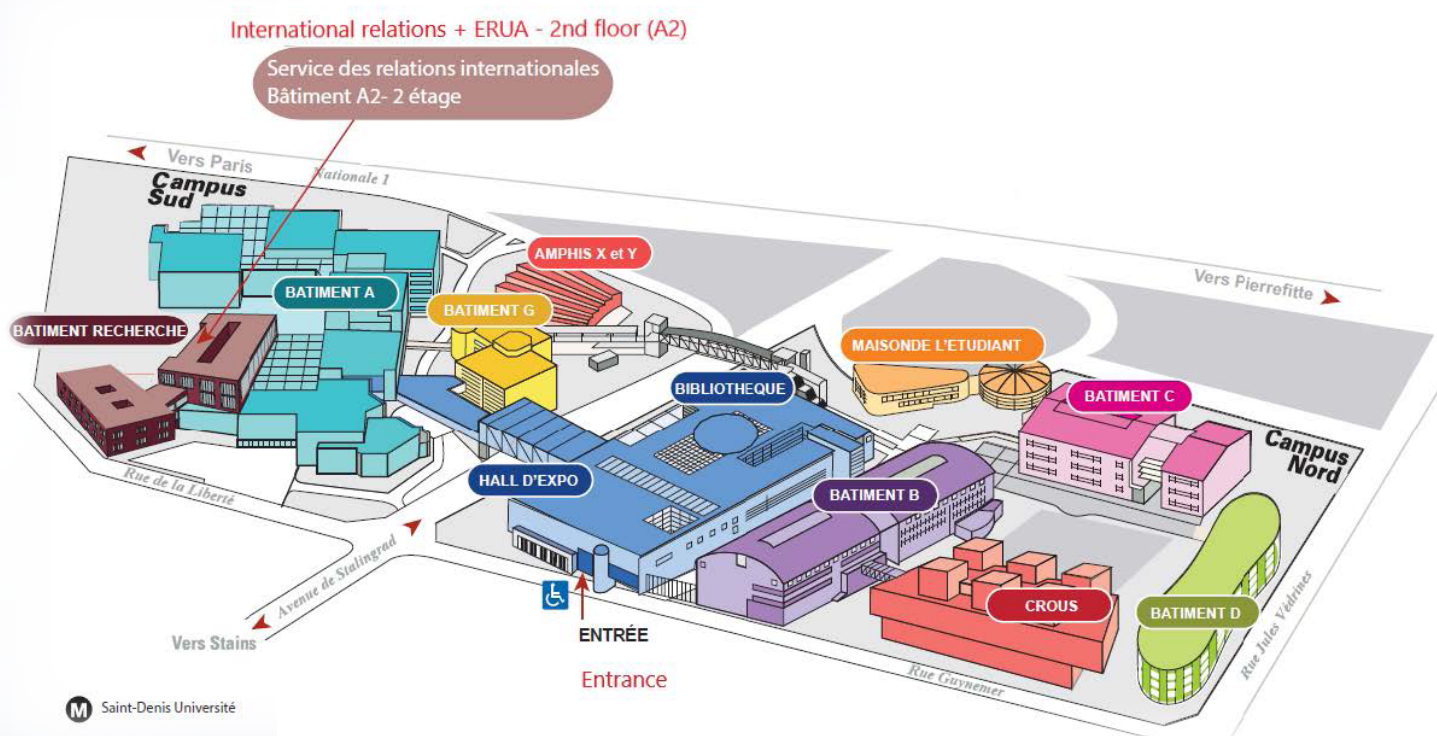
International relations + ERUA - 2nd floor (A2)

Service des relations internationales
Bâtiment A2- 2 étage

Vers Paris

Nationale 1

Campus Sud

AMPHIS X et Y

Vers Pierrefitte

BATIMENT A

BATIMENT G

BATIMENT RECHERCHE

MAISONDE L'ETUDIANT

BIBLIOTHEQUE

BATIMENT C

Campus Nord

HALL D'EXPO

BATIMENT B

Rue de la Liberté

Avenue de Stalingrad

CROUS

BATIMENT D

Rue Jules Védrines

Vers Stains

ENTRÉE

Entrance

Rue Guynemer

M Saint-Denis Université